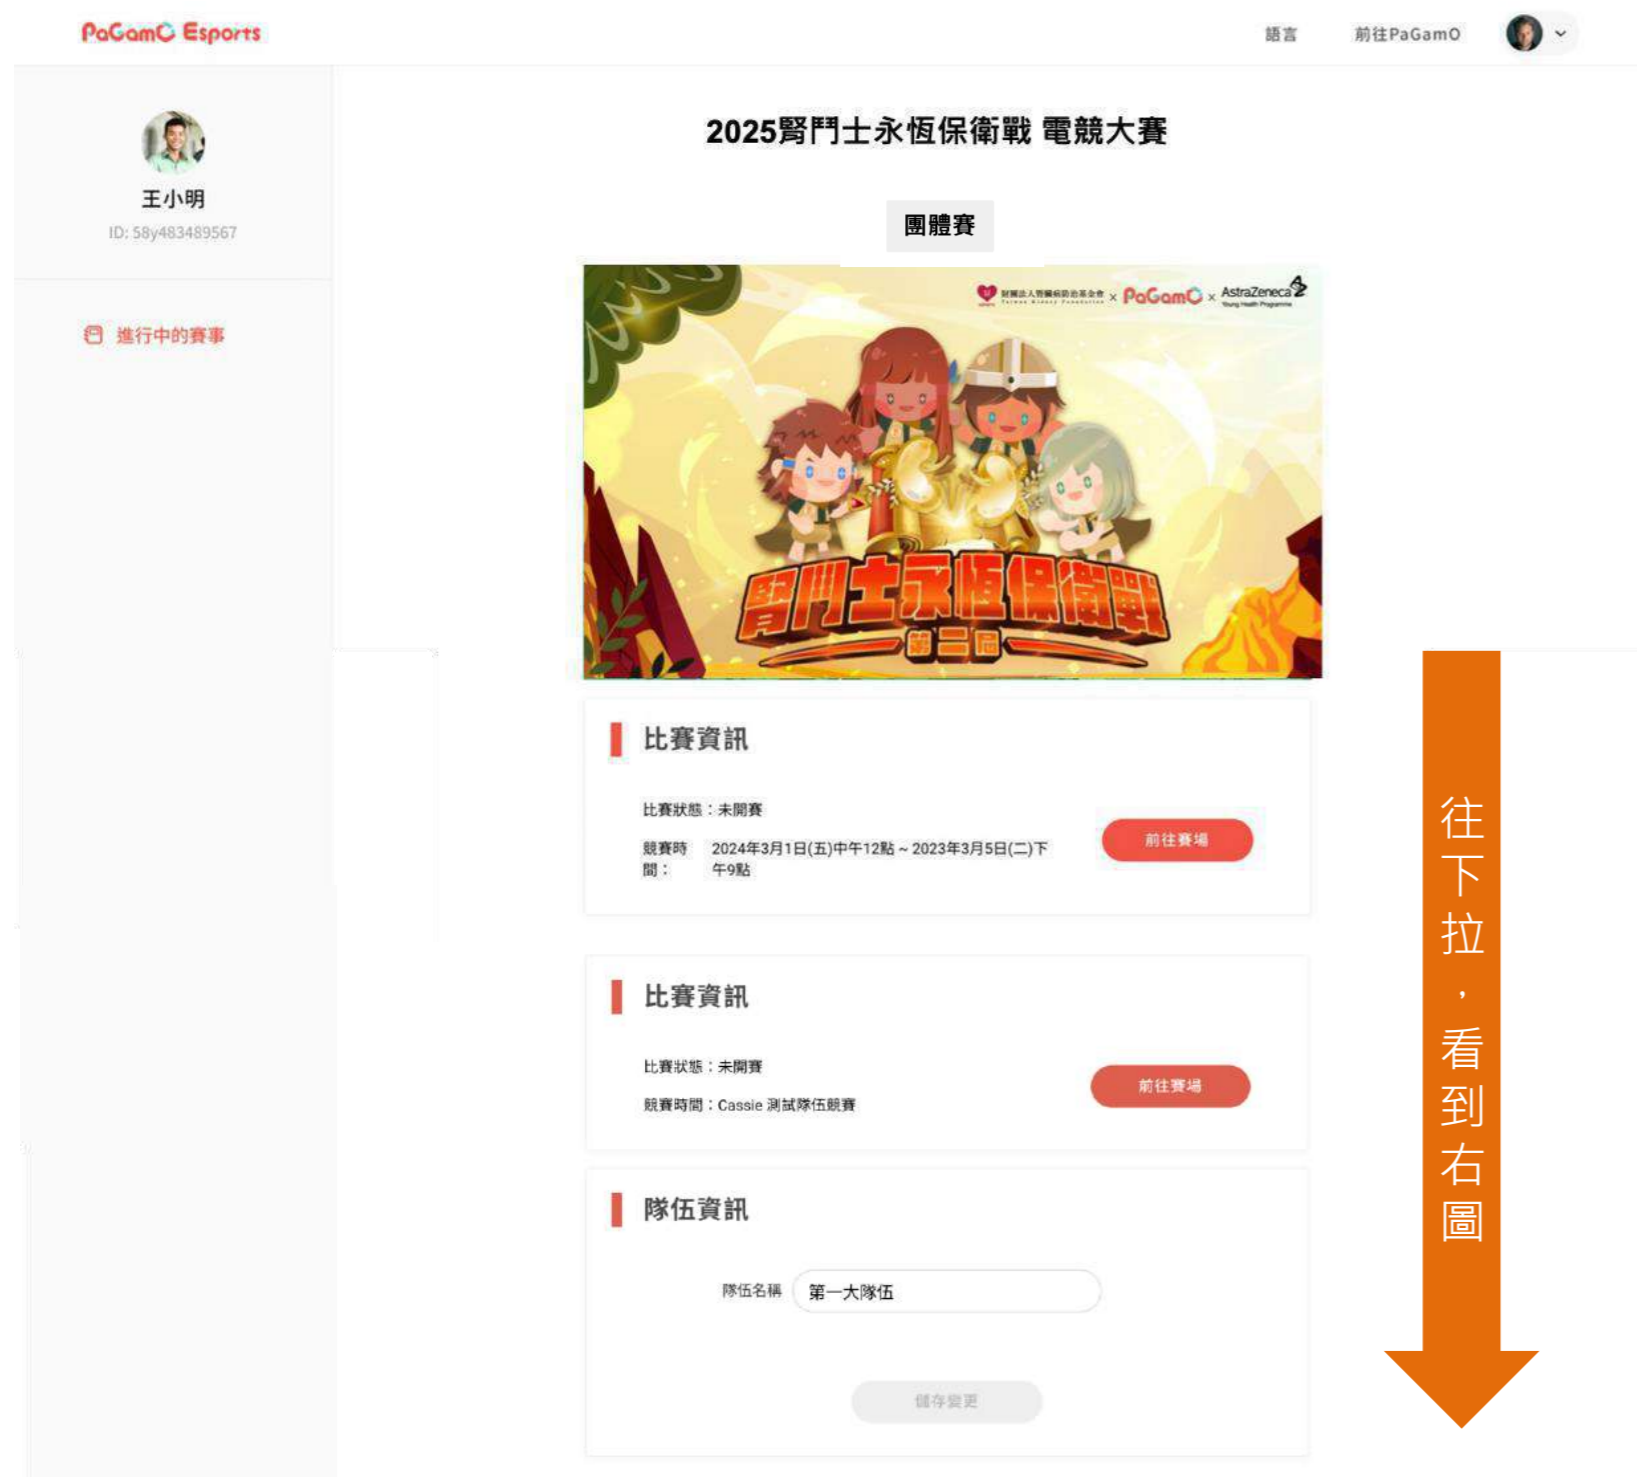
PaGamO Esports

語言

前往PaGamO

王小明

ID: 58y483489567

進行中的賽事

2025腎鬥士永恆保衛戰 電競大賽

團體賽

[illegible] × PaGamO × AstraZeneca

腎鬥士永恆保衛戰

第二屆

比賽資訊

比賽狀態：未開賽

競賽時間：2024年3月1日(五)中午12點～2023年3月5日(二)下午9點

前往賽場

比賽資訊

比賽狀態：未開賽

競賽時間：Cassie 測試隊伍競賽

前往賽場

隊伍資訊

隊伍名稱 第一大隊伍

儲存變更

往下拉，看到右圖